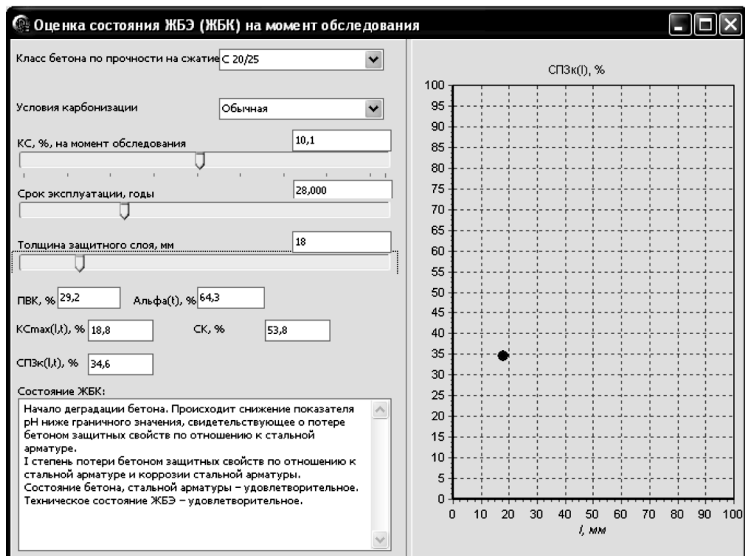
Оценка состояния ЖБЭ (ЖБК) на момент обследования

Класс бетона по прочности на сжатие С 20/25

Условия карбонизации Обычная

КС, %, на момент обследования 10,1

Срок эксплуатации, годы 28,000

Толщина защитного слоя, мм 18

ПВК, % 29,2 Альфа(t), % 64,3

КСmax(l,t), % 18,8 СК, % 53,8

СПЗк(l,t), % 34,6

Состояние ЖБК:

Начало деградации бетона. Происходит снижение показателя рН ниже граничного значения, свидетельствующее о потере бетоном защитных свойств по отношению к стальной арматуре.
I степень потери бетоном защитных свойств по отношению к стальной арматуре и коррозии стальной арматуры.
Состояние бетона, стальной арматуры – удовлетворительное.
Техническое состояние ЖБЭ – удовлетворительное.

СПЗк(l), %

100
95
90
85
80
75
70
65
60
55
50
45
40
35
30
25
20
15
10
5
0

0 10 20 30 40 50 60 70 80 90 100

l, мм